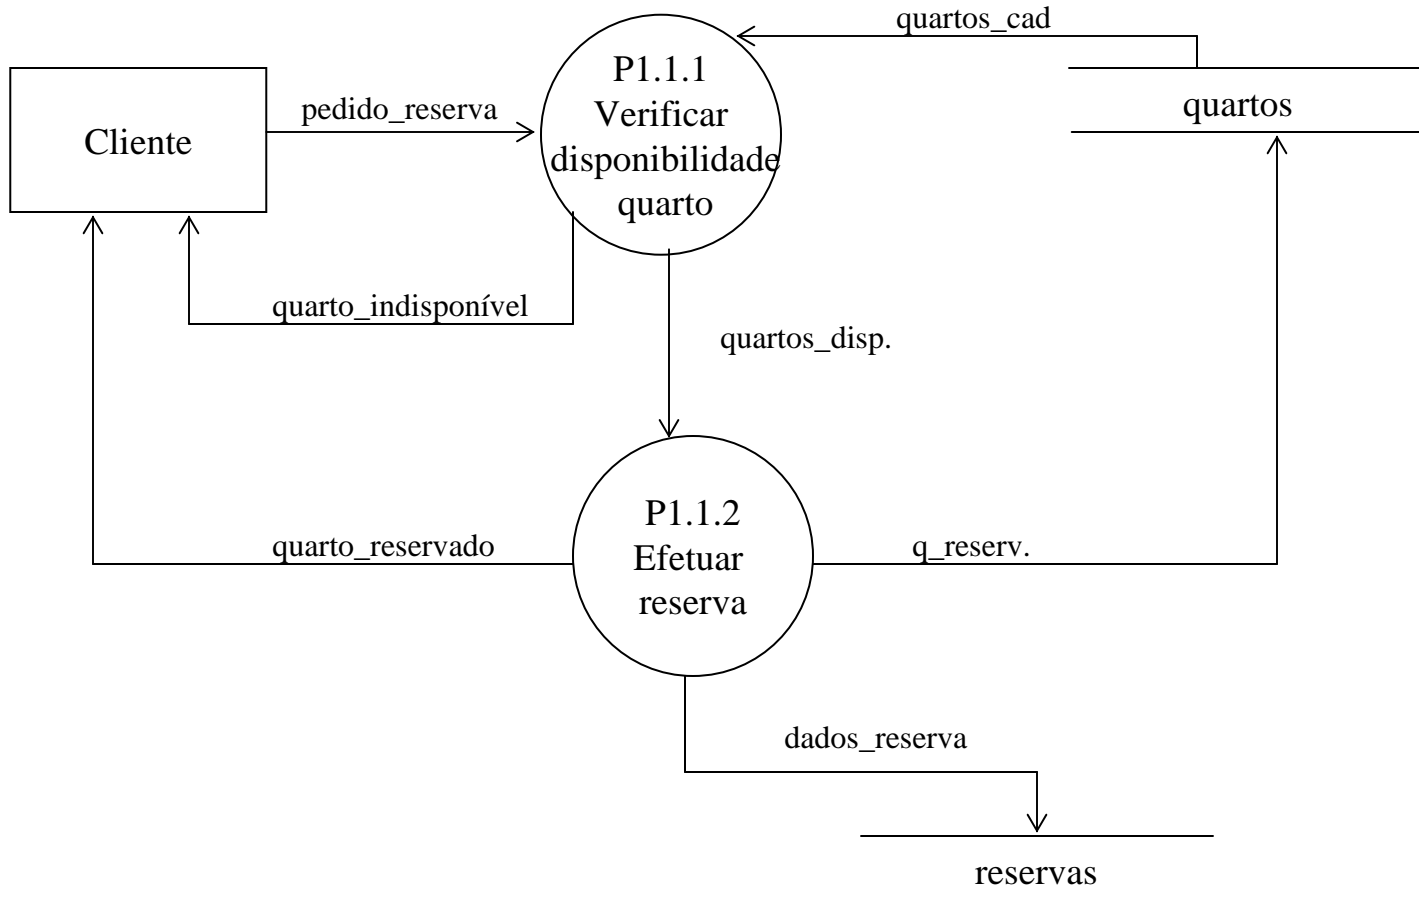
quartos_cad

Cliente

pedido_reserva

P1.1.1
Verificar
disponibilidade
quarto

quartos

quarto_indisponível

quartos_disp.

P1.1.2
Efetuar
reserva

quarto_reservado

q_reserv.

dados_reserva

reservas